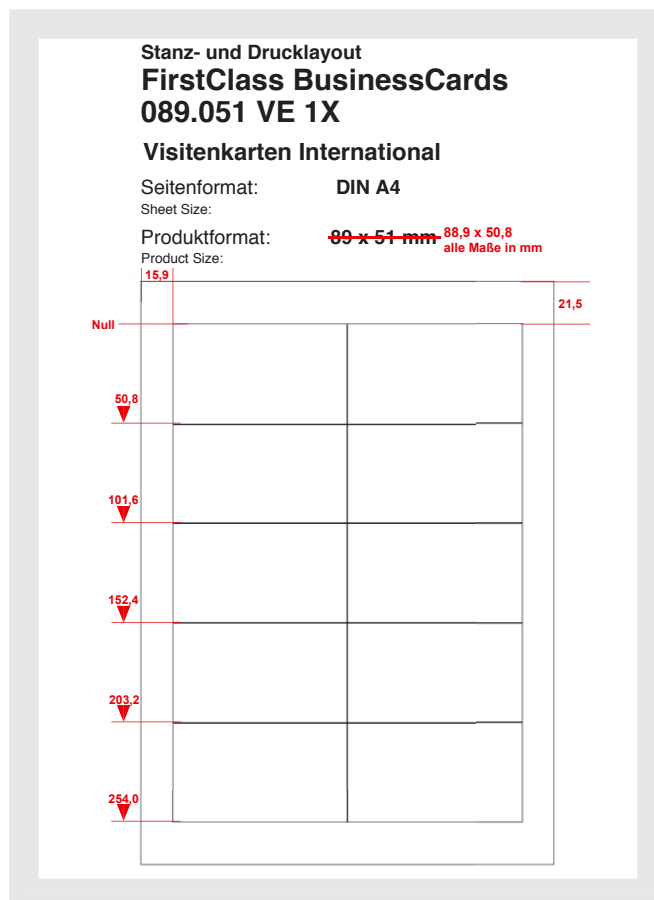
Stanz- und Drucklayout
FirstClass BusinessCards
089.051 VE 1X

Visitenkarten International

Seitenformat: DIN A4
Sheet Size:

Produktformat: ~~89 x 51 mm~~ 88,9 x 50,8
alle Maße in mm
Product Size:

15,9

21,5

Null

50,8

101,6

152,4

203,2

254,0